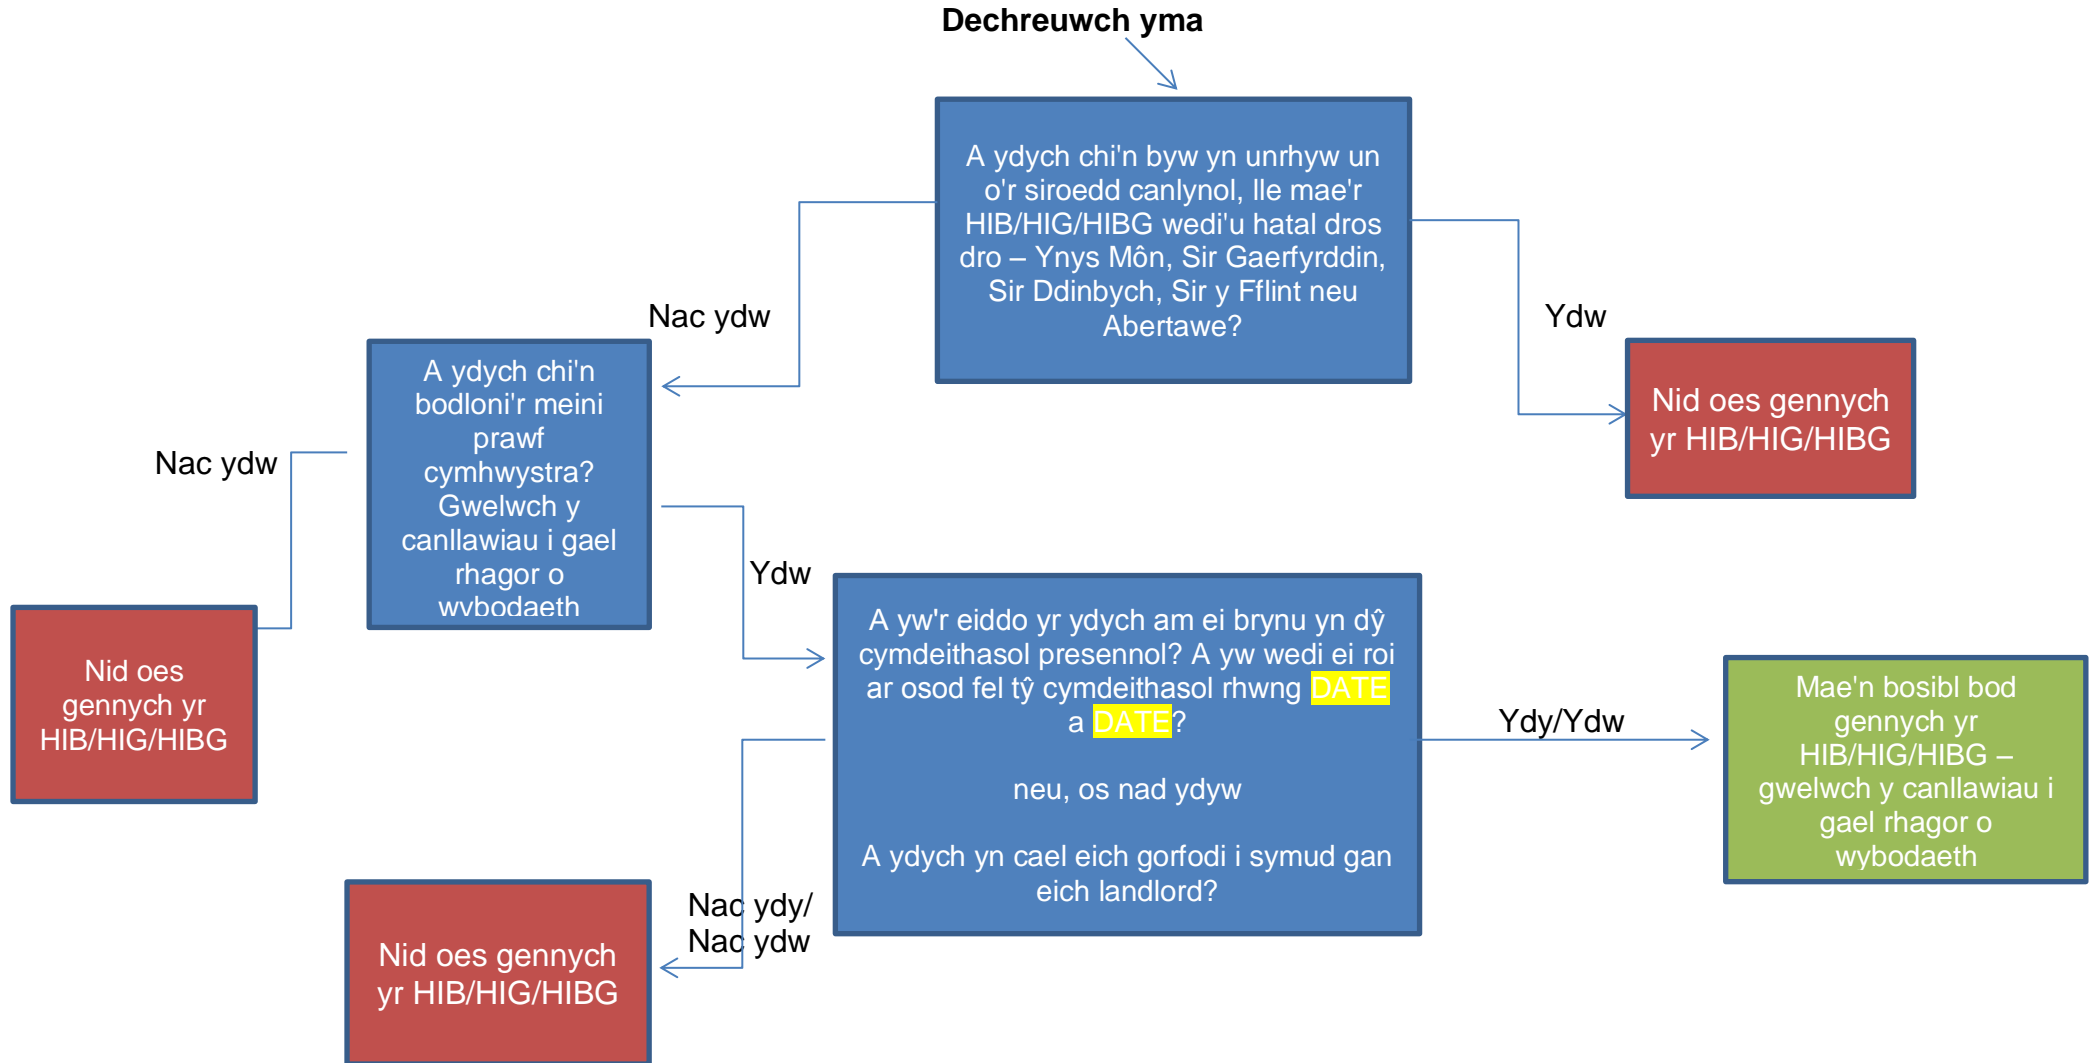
Dechreuwch yma

A ydych chi'n byw yn unrhyw un o'r siroedd canlynol, lle mae'r HIB/HIG/HIBG wedi'u hatal dros dro – Ynys Môn, Sir Gaerfyrddin, Sir Ddinbych, Sir y Fflint neu Abertawe?

Nac ydw

Ydw

Nid oes gennych yr HIB/HIG/HIBG

A ydych chi'n bodloni'r meini prawf cymhwystra? Gwelwch y canllawiau i gael rhagor o wybodaeth

Nac ydw

Nid oes gennych yr HIB/HIG/HIBG

Ydw

A yw'r eiddo yr ydych am ei brynu yn dŷ cymdeithasol presennol? A yw wedi ei roi ar osod fel tŷ cymdeithasol rhwng DATE a DATE?

neu, os nad ydyw

A ydych yn cael eich gorfodi i symud gan eich landlord?

Ydy/Ydw

Mae'n bosibl bod gennych yr HIB/HIG/HIBG – gwelwch y canllawiau i gael rhagor o wybodaeth

Nac ydy/ Nac ydw

Nid oes gennych yr HIB/HIG/HIBG